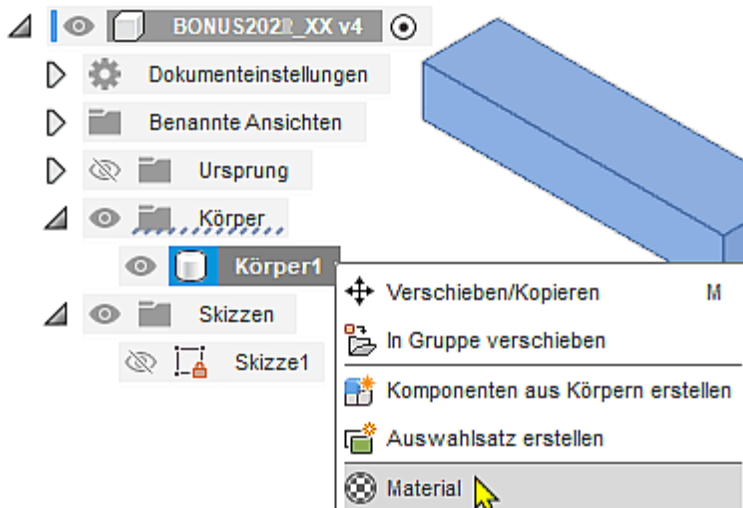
BONUS202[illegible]_XX v4

Dokumenteinstellungen

Benannte Ansichten

Ursprung

Körper

Körper1

Skizzen

Skizze1

Verschieben/Kopieren M

In Gruppe verschieben

Komponenten aus Körpern erstellen

Auswahlsatz erstellen

Material